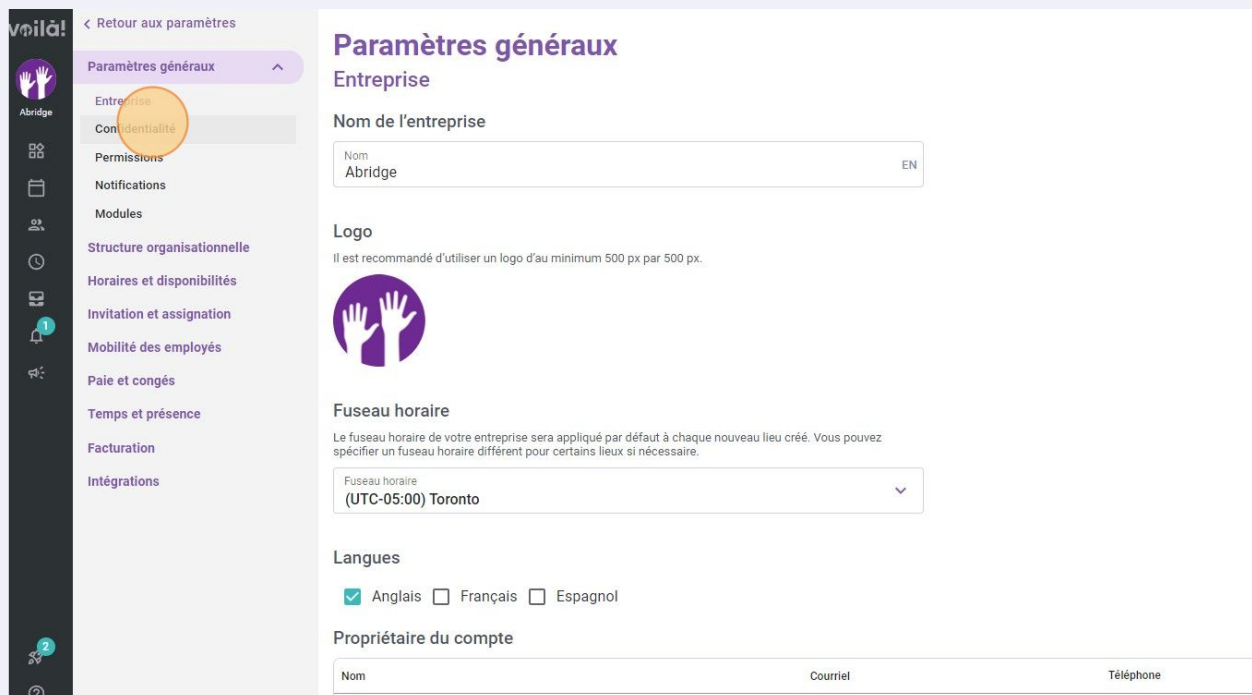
voilà!

Abridge

1

2

< Retour aux paramètres

Paramètres généraux

Entreprise
Confidentialité
Permissions
Notifications
Modules

Structure organisationnelle
Horaires et disponibilités
Invitation et assignation
Mobilité des employés
Paie et congés
Temps et présence
Facturation
Intégrations

Paramètres généraux
Entreprise

Nom de l'entreprise

Nom
Abridge
EN

Logo
Il est recommandé d'utiliser un logo d'au minimum 500 px par 500 px.

Fuseau horaire
Le fuseau horaire de votre entreprise sera appliqué par défaut à chaque nouveau lieu créé. Vous pouvez spécifier un fuseau horaire différent pour certains lieux si nécessaire.

Fuseau horaire
(UTC-05:00) Toronto

Langues
Anglais Français Espagnol

Propriétaire du compte

| Nom | Courriel | Téléphone |
|---|---|---|